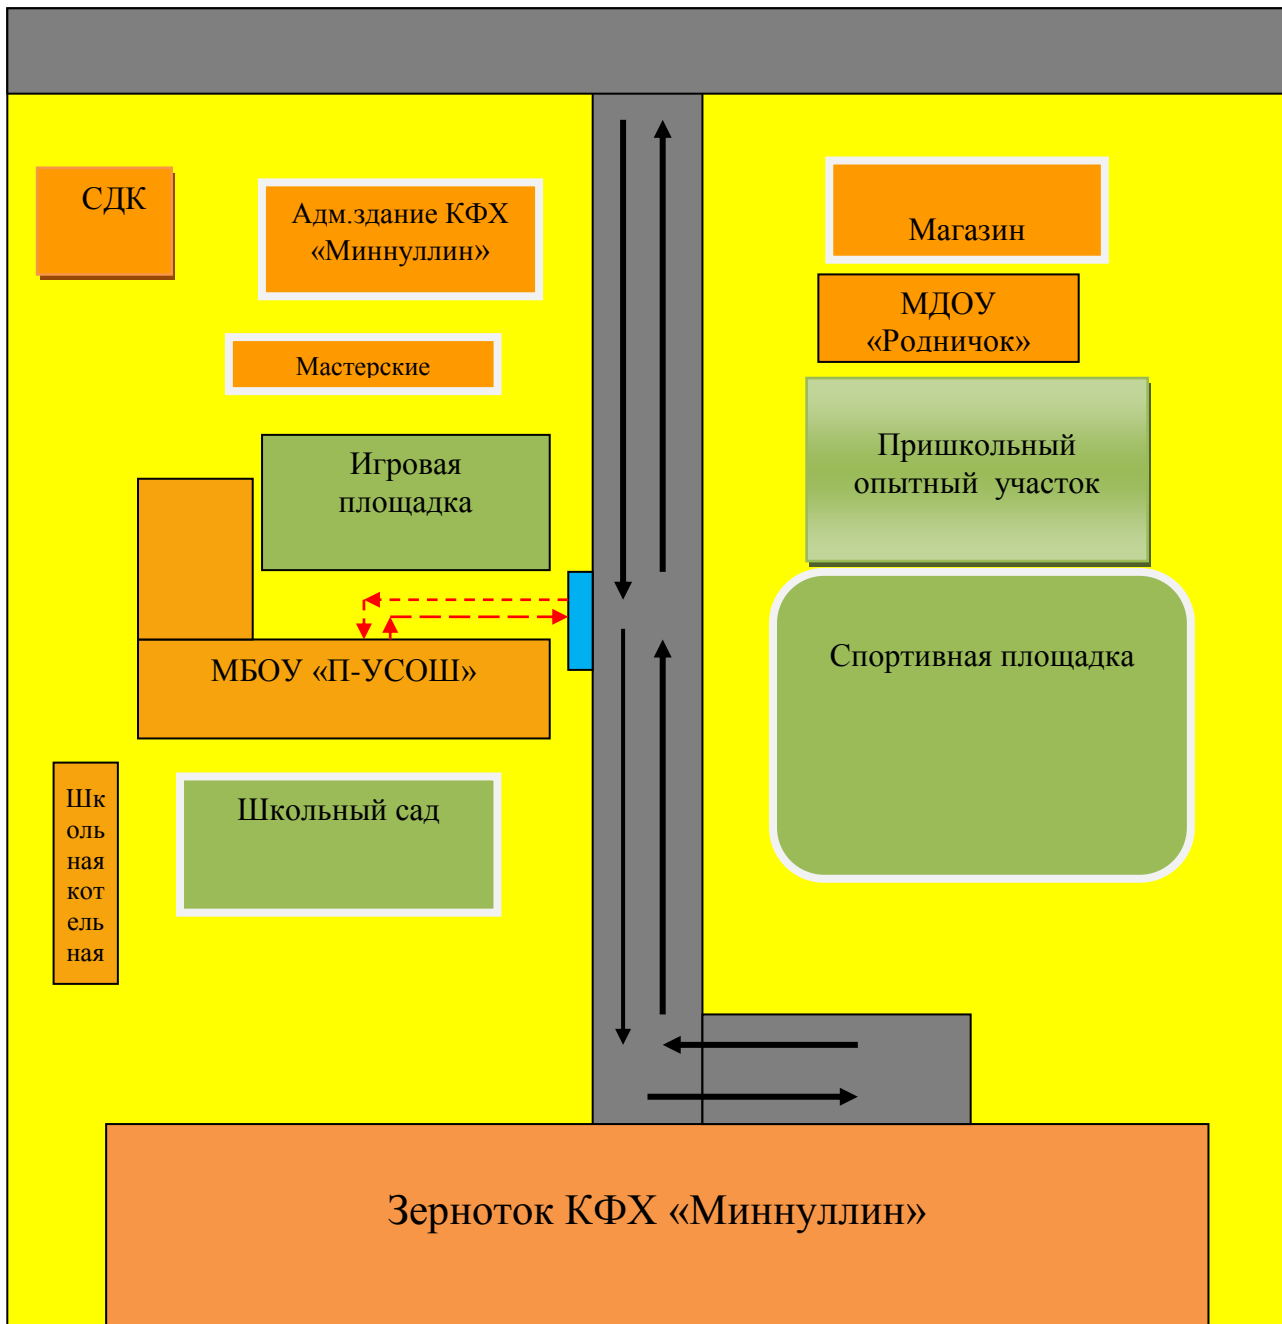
СДК

Адм.здание КФХ «Миннуллин»

Магазин

МДОУ «Родничок»

Мастерские

Игровая площадка

Пришкольный опытный участок

МБОУ «П-УСОШ»

Спортивная площадка

Школьная котельная

Школьный сад

Зерноток КФХ «Миннуллин»